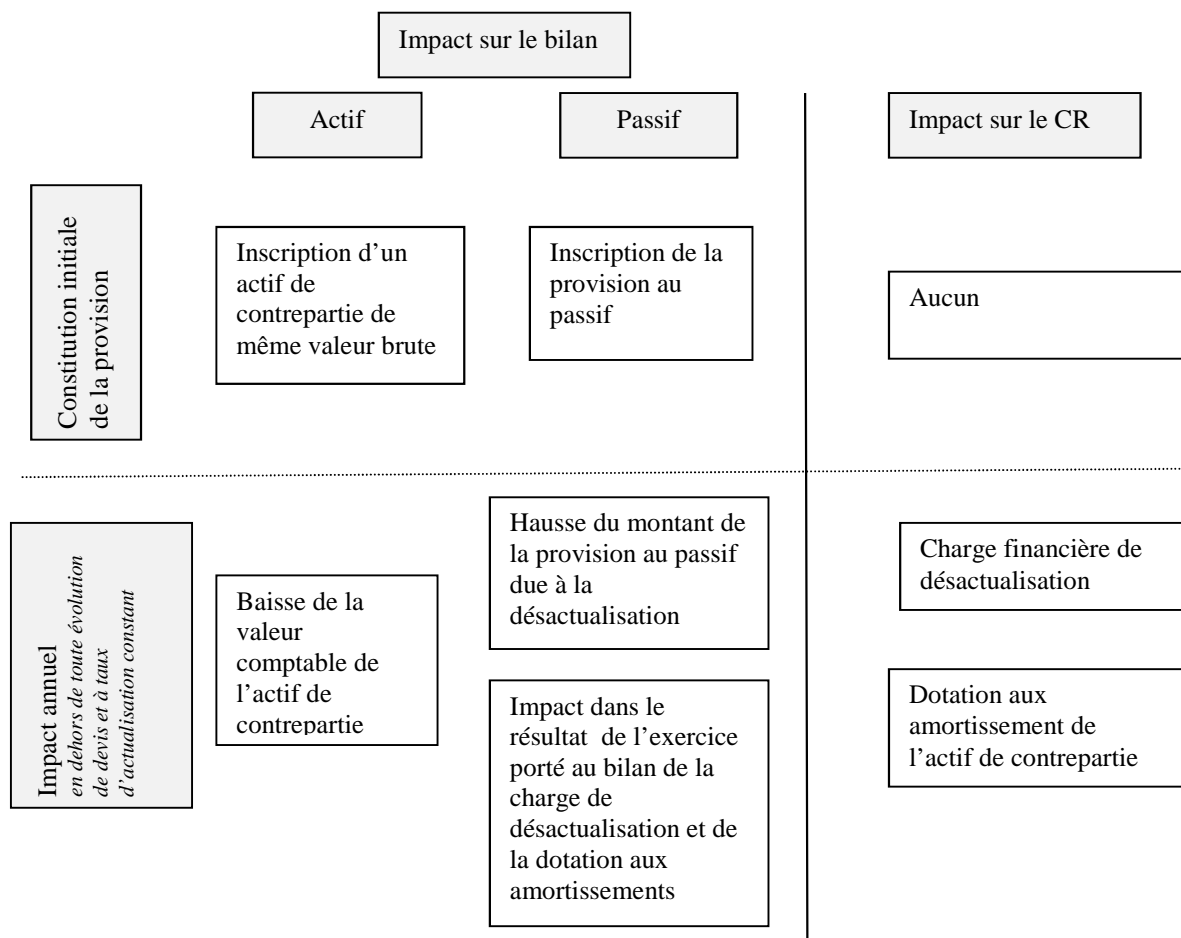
Impact sur le bilan

Actif

Passif

Impact sur le CR

Constitution initiale de la provision

Inscription d'un actif de contrepartie de même valeur brute

Inscription de la provision au passif

Aucun

Impact annuel
en dehors de toute évolution de devis et à taux d'actualisation constant

Baisse de la valeur comptable de l'actif de contrepartie

Hausse du montant de la provision au passif due à la désactualisation

Impact dans le résultat de l'exercice porté au bilan de la charge de désactualisation et de la dotation aux amortissements

Charge financière de désactualisation

Dotation aux amortissement de l'actif de contrepartie